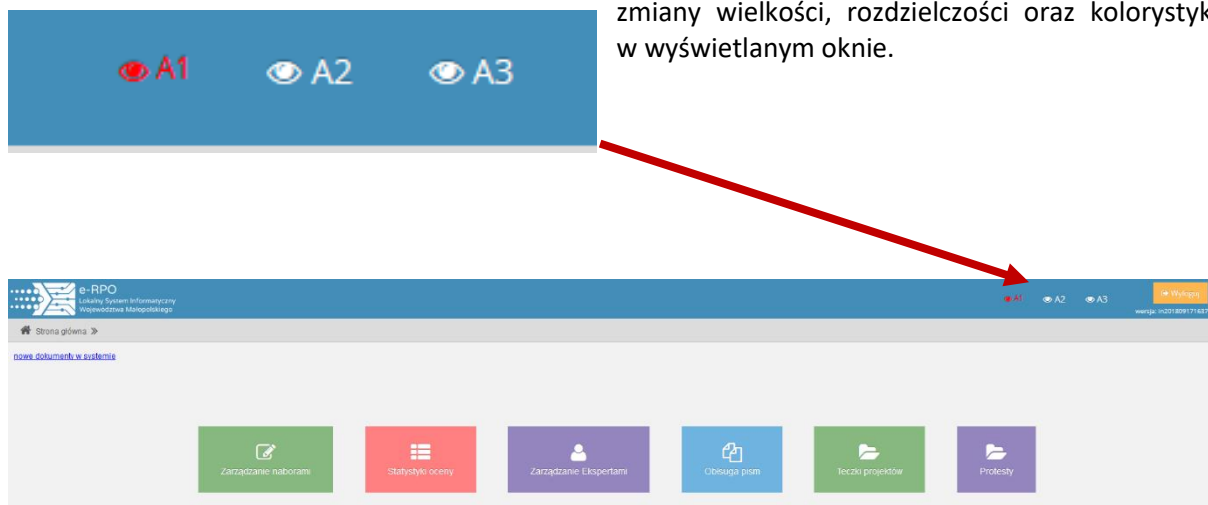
A1 A2 A3

zmiany wielkości, rozdzielczości oraz kolorystyk w wyświetlanym oknie.

e-RPO
Lokalny System Informatyczny Województwa Małopolskiego

A1 A2 A3

Wyloguj

wersja: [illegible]

Strona główna »

nowe dokumenty w systemie

Zarządzanie naborami

Statystyki oceny

Zarządzanie Ekspertami

Obsługa pism

Teczki projektów

Protesty